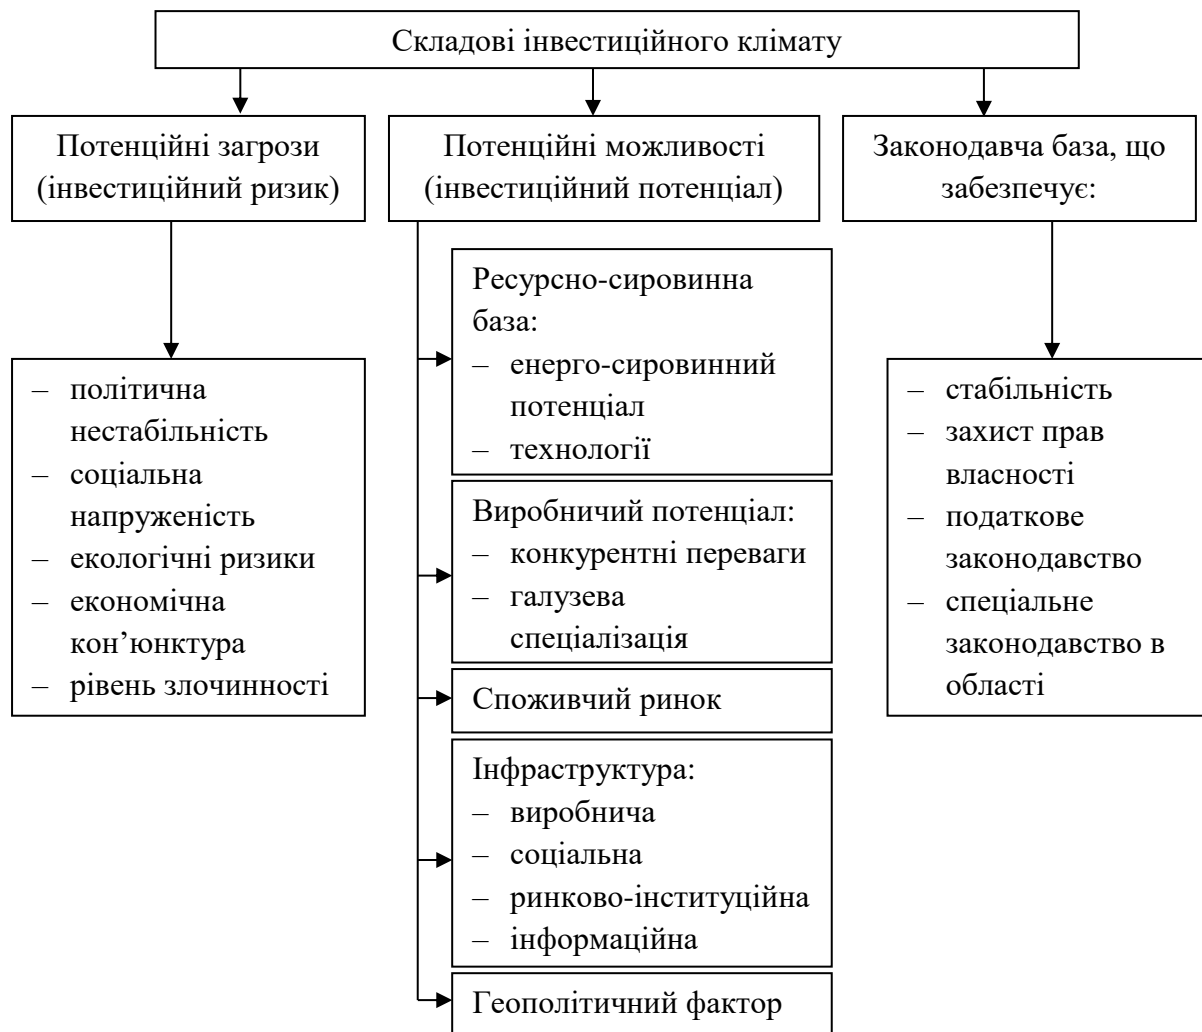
Складові інвестиційного клімату

Потенційні загрози (інвестиційний ризик)

– політична нестабільність
– соціальна напруженість
– екологічні ризики
– економічна кон’юнктура
– рівень злочинності

Потенційні можливості (інвестиційний потенціал)

Ресурсно-сировинна база:
– енерго-сировинний потенціал
– технології

Виробничий потенціал:
– конкурентні переваги
– галузева спеціалізація

Споживчий ринок

Інфраструктура:
– виробнича
– соціальна
– ринково-інституційна
– інформаційна

Геополітичний фактор

Законодавча база, що забезпечує:

– стабільність
– захист прав власності
– податкове законодавство
– спеціальне законодавство в області